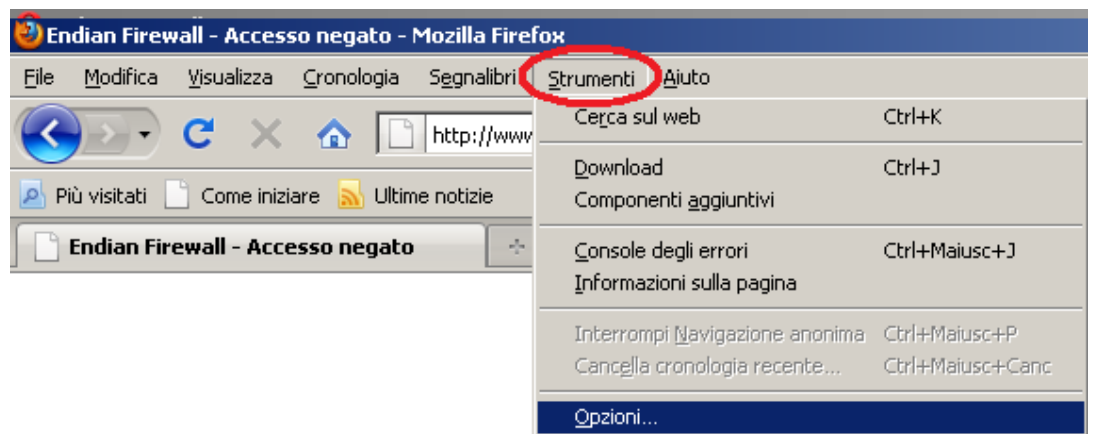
Endian Firewall - Accesso negato - Mozilla Firefox

File Modifica Visualizza Cronologia Segnalibri Strumenti Aiuto

http://www

Più visitati Come iniziare Ultime notizie

Endian Firewall - Accesso negato

Cerca sul web Ctrl+K

Download Ctrl+J
Componenti aggiuntivi

Console degli errori Ctrl+Maiusc+J
Informazioni sulla pagina

Interrompi Navigazione anonima Ctrl+Maiusc+P
Cancella cronologia recente... Ctrl+Maiusc+Canc

Opzioni...